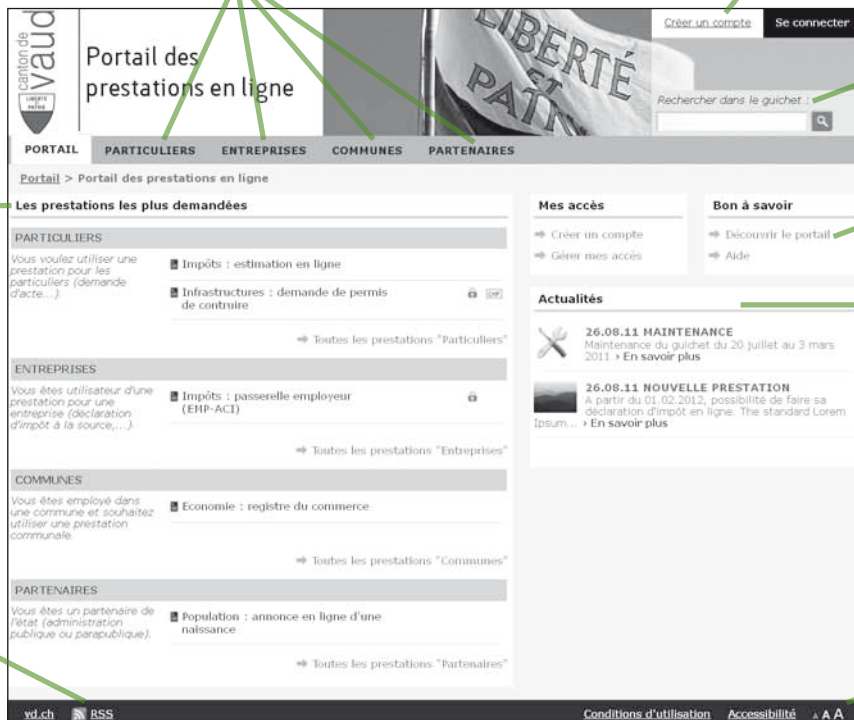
canton de vaud

LIBERTÉ ET PATRIE

Portail des prestations en ligne

LIBERTÉ ET PATRIE

Créer un compte

Se connecter

Rechercher dans le guichet :

PORTAIL PARTICULIERS ENTREPRISES COMMUNES PARTENAIRES

Portail > Portail des prestations en ligne

Les prestations les plus demandées

PARTICULIERS

Vous voulez utiliser une prestation pour les particuliers (demande d'acte...).

Impôts : estimation en ligne

Infrastructures : demande de permis de contruire

→ Toutes les prestations "Particuliers"

ENTREPRISES

Vous êtes utilisateur d'une prestation pour une entreprise (déclaration d'impôt à la source,...).

Impôts : passerelle employeur (EMP-ACI)

→ Toutes les prestations "Entreprises"

COMMUNES

Vous êtes employé dans une commune et souhaitez utiliser une prestation communale.

Economie : registre du commerce

→ Toutes les prestations "Communes"

PARTENAIRES

Vous êtes un partenaire de l'état (administration publique ou parapublique).

Population : annonce en ligne d'une naissance

→ Toutes les prestations "Partenaires"

Mes accès

→ Créer un compte

→ Gérer mes accès

Bon à savoir

→ Découvrir le portail

→ Aide

Actualités

26.08.11 MAINTENANCE
Maintenance du guichet du 20 juillet au 3 mars 2011 › En savoir plus

26.08.11 NOUVELLE PRESTATION
A partir du 01.02.2012, possibilité de faire sa déclaration d'impôt en ligne. The standard Lorem Ipsum... › En savoir plus

vd.ch RSS

Conditions d'utilisation Accessibilité A A A